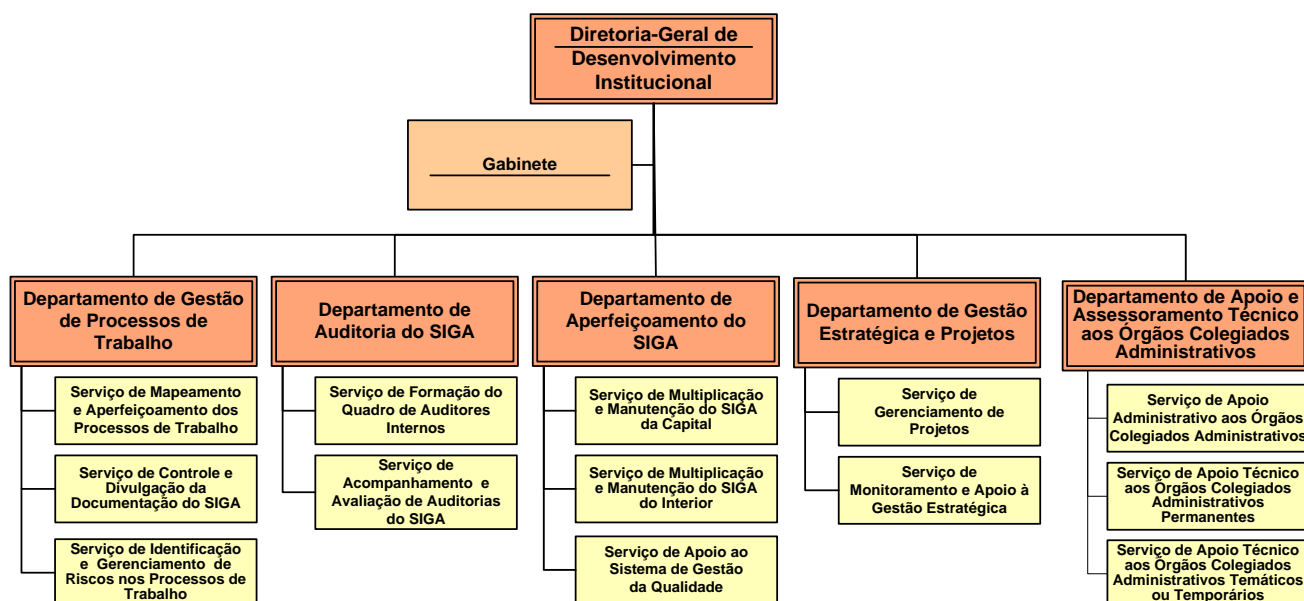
Diretoria-Geral de Desenvolvimento Institucional

Gabinete

Departamento de Gestão de Processos de Trabalho

Serviço de Mapeamento e Aperfeiçoamento dos Processos de Trabalho

Serviço de Controle e Divulgação da Documentação do SIGA

Serviço de Identificação e Gerenciamento de Riscos nos Processos de Trabalho

Departamento de Auditoria do SIGA

Serviço de Formação do Quadro de Auditores Internos

Serviço de Acompanhamento e Avaliação de Auditorias do SIGA

Departamento de Aperfeiçoamento do SIGA

Serviço de Multiplicação e Manutenção do SIGA da Capital

Serviço de Multiplicação e Manutenção do SIGA do Interior

Serviço de Apoio ao Sistema de Gestão da Qualidade

Departamento de Gestão Estratégica e Projetos

Serviço de Gerenciamento de Projetos

Serviço de Monitoramento e Apoio à Gestão Estratégica

Departamento de Apoio e Assessoramento Técnico aos Órgãos Colegiados Administrativos

Serviço de Apoio Administrativo aos Órgãos Colegiados Administrativos

Serviço de Apoio Técnico aos Órgãos Colegiados Administrativos Permanentes

Serviço de Apoio Técnico aos Órgãos Colegiados Administrativos Temáticos ou Temporários